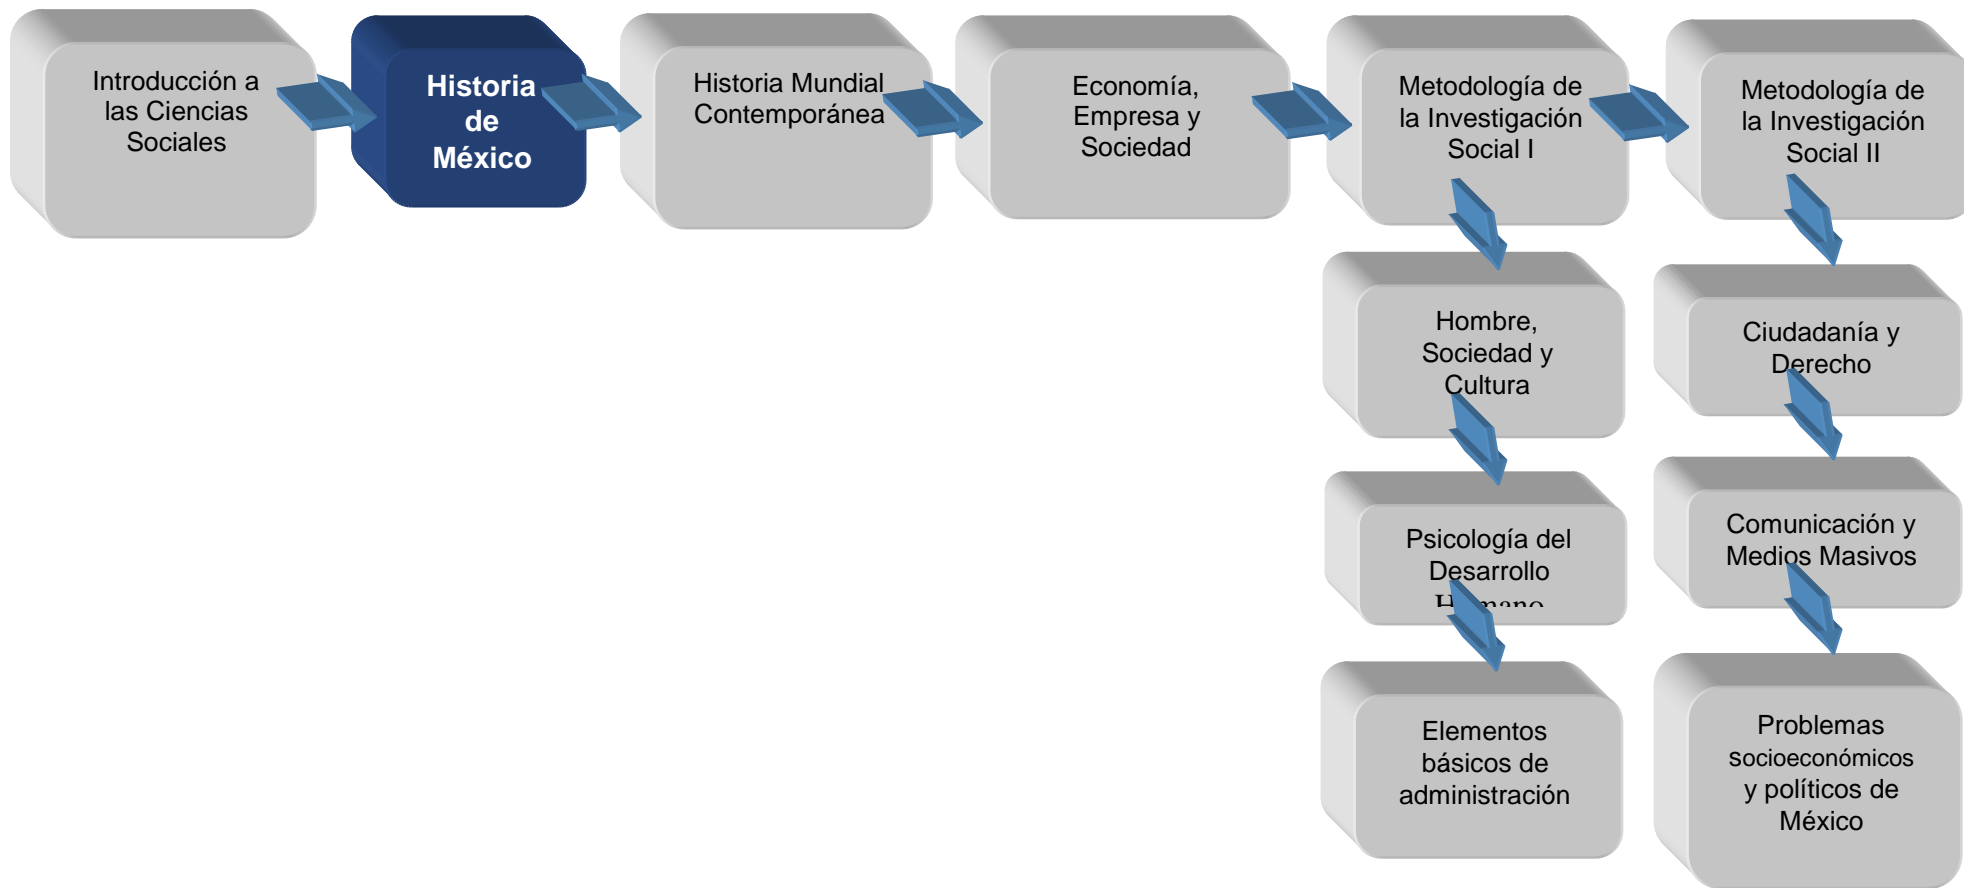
Introducción a las Ciencias Sociales

Historia de México

Historia Mundial Contemporánea

Economía, Empresa y Sociedad

Metodología de la Investigación Social I

Metodología de la Investigación Social II

Hombre, Sociedad y Cultura

Ciudadanía y Derecho

Psicología del Desarrollo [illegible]

Comunicación y Medios Masivos

Elementos básicos de administración

Problemas socioeconómicos y políticos de México